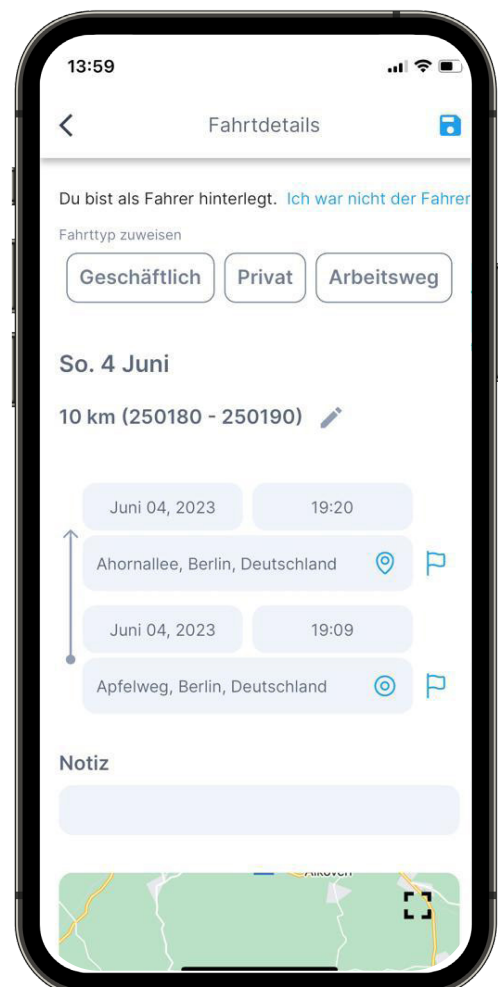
13:59

Fahrtdetails

Du bist als Fahrer hinterlegt. Ich war nicht der Fahrer

Fahrttyp zuweisen

Geschäftlich

Privat

Arbeitsweg

So. 4 Juni

10 km (250180 - 250190)

Juni 04, 2023

19:20

Ahornallee, Berlin, Deutschland

Juni 04, 2023

19:09

Apfelweg, Berlin, Deutschland

Notiz

Alkoven